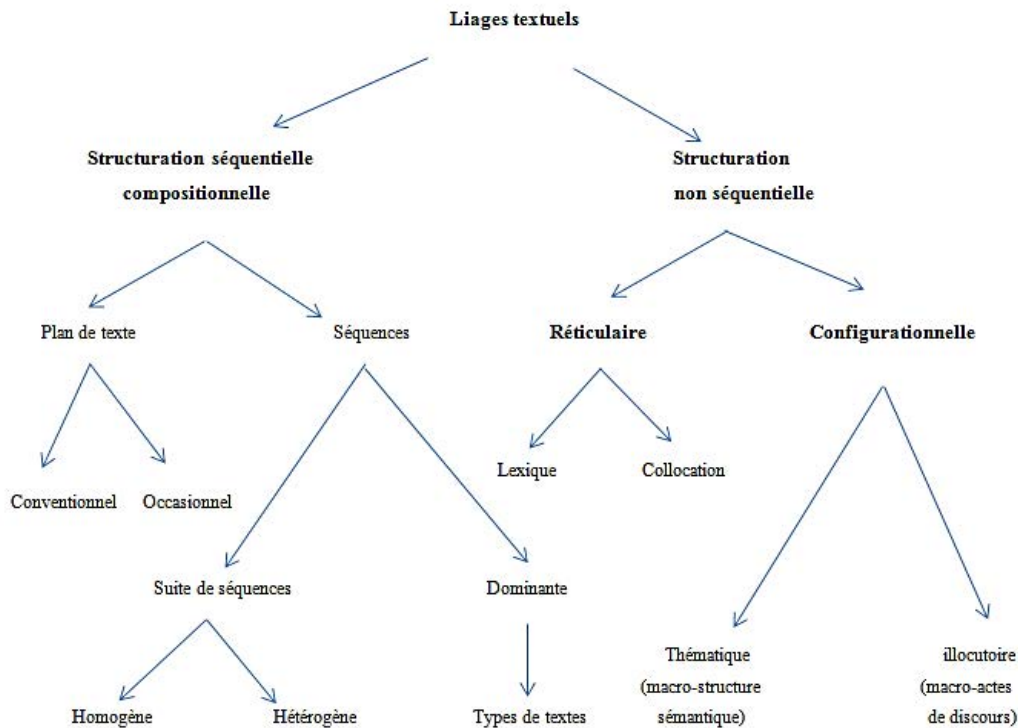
Liages textuels

Structuration séquentielle compositionnelle

Structuration non séquentielle

Plan de texte

Séquences

Réticulaire

Configurationnelle

Lexique

Collocation

Conventionnel

Occasionnel

Suite de séquences

Dominante

Thématique (macro-structure sémantique)

illocutoire (macro-actes de discours)

Homogène

Hétérogène

Types de textes